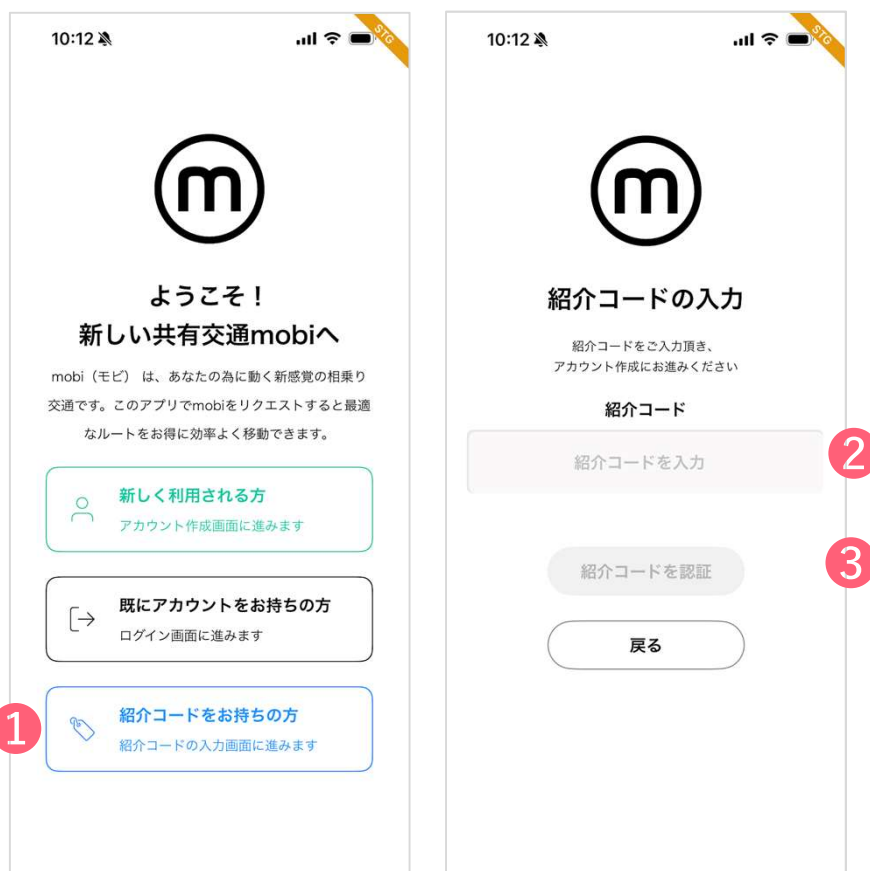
10:12

STG

m

ようこそ！
新しい共有交通mobiへ

mobi（モビ）は、あなたの為に動く新感覚の相乗り交通です。このアプリでmobiをリクエストすると最適なルートをお得に効率よく移動できます。

新しく利用される方
アカウント作成画面に進みます

既にアカウントをお持ちの方
ログイン画面に進みます

1

紹介コードをお持ちの方
紹介コードの入力画面に進みます

10:12

STG

m

紹介コードの入力

紹介コードをご入力頂き、
アカウント作成にお進みください

紹介コード

紹介コードを入力

2

3

紹介コードを認証

戻る